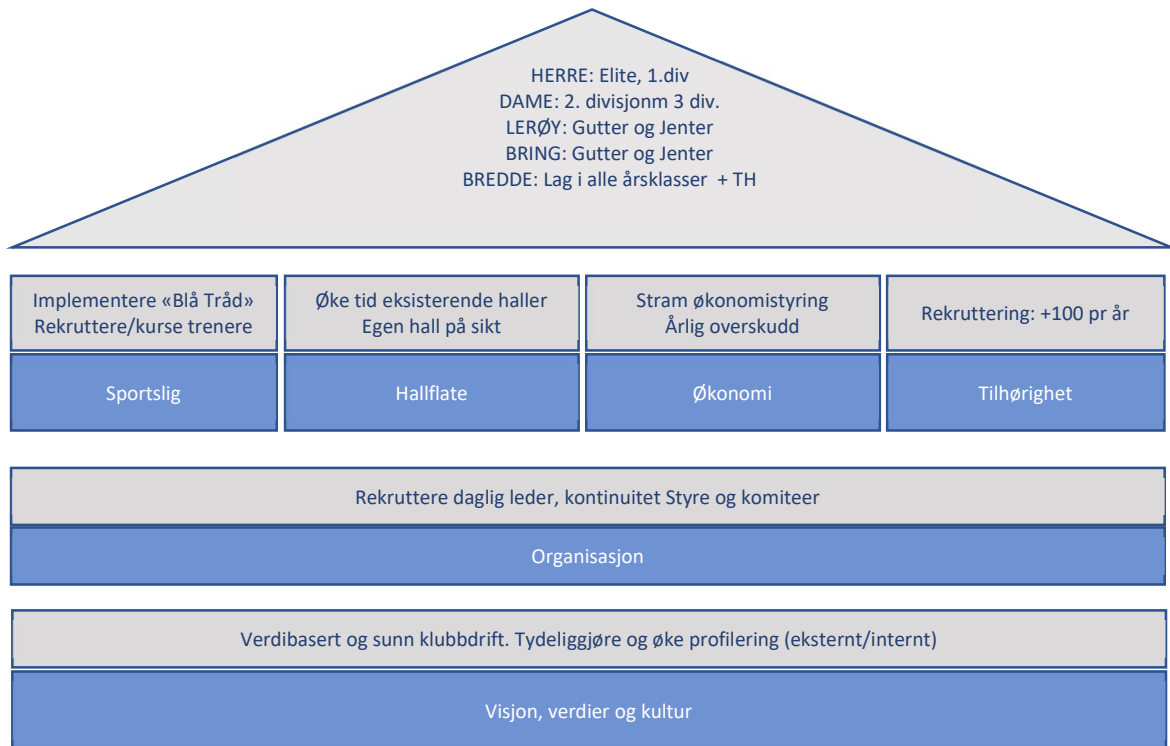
HERRE: Elite, 1.div
DAME: 2. divisjonm 3 div.
LERØY: Gutter og Jenter
BRING: Gutter og Jenter
BREDDE: Lag i alle årsklasser + TH

Implementere «Blå Tråd»
Rekruttere/kurse trenere

Sportslig

Øke tid eksisterende haller
Egen hall på sikt

Hallflate

Stram økonomistyring
Årlig overskudd

Økonomi

Rekruttering: +100 pr år

Tilhørighet

Rekruttere daglig leder, kontinuitet Styre og komiteer

Organisasjon

Verdibasert og sunn klubbdrift. Tydeliggjøre og øke profilering (eksternt/internt)

Visjon, verdier og kultur